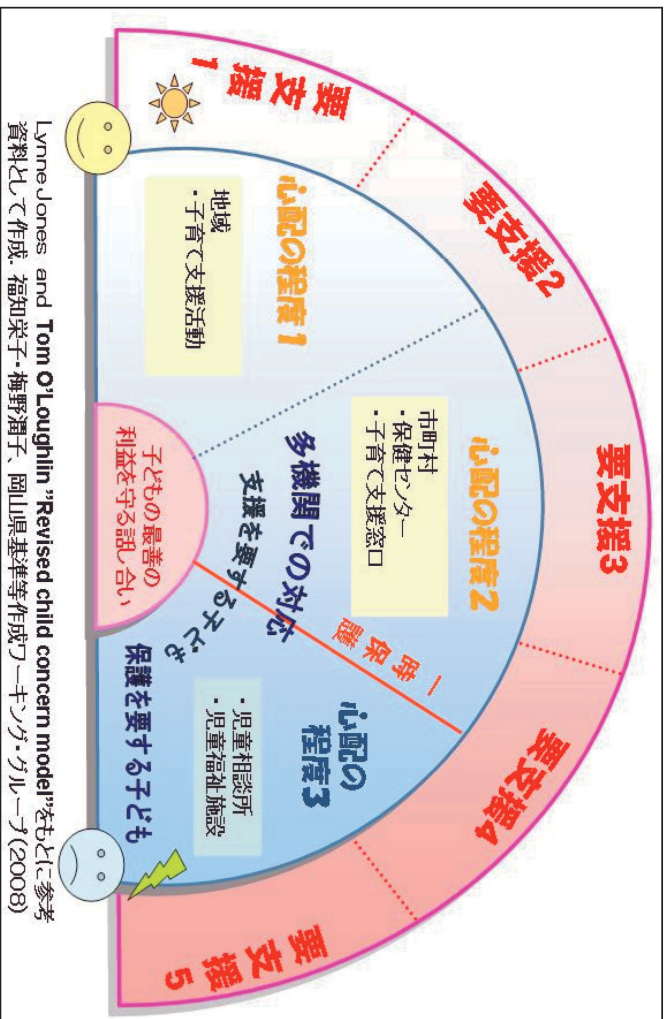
要支援1

要支援2

要支援3

要支援4

要支援5

心配の程度1

地域
・子育て支援活動

心配の程度2

市町村
・保健センター
・子育て支援窓口

心配の程度3

・児童相談所
・児童福祉施設

多機関での対応

支援を要する子ども

一時保護

保護を要する子ども

子どもの最善の利益を守る話し合い

Lynne Jones and Tom O'Loughlin "Revised child concern model"をもとに参考資料として作成。福知栄子・梅野潤子、岡山県基準等作成ワーキング・グループ(2008)